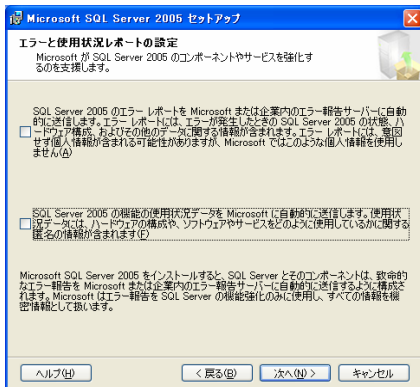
Microsoft SQL Server 2005 セットアップ

エラーと使用状況レポートの設定

Microsoft が SQL Server 2005 のコンポーネントやサービスを強化するのを支援します。

SQL Server 2005 のエラー レポートを Microsoft または企業内のエラー報告サーバーに自動的に送信します。エラー レポートには、エラーが発生したときの SQL Server 2005 の状態、ハードウェア構成、およびその他のデータに関する情報が含まれます。エラー レポートには、意図せず個人情報が含まれる可能性がありますが、Microsoft ではこのような個人情報を使用しません(A)

SQL Server 2005 の機能の使用状況データを Microsoft に自動的に送信します。使用状況データには、ハードウェアの構成や、ソフトウェアやサービスをどのように使用しているかに関する匿名の情報が含まれます(F)

Microsoft SQL Server 2005 をインストールすると、SQL Server とそのコンポーネントは、致命的なエラー報告を Microsoft または企業内のエラー報告サーバーに自動的に送信するように構成されます。Microsoft はエラー報告を SQL Server の機能強化のみに使用し、すべての情報を機密情報として扱います。

ヘルプ(H)　< 戻る(B)　次へ(N) >　キャンセル